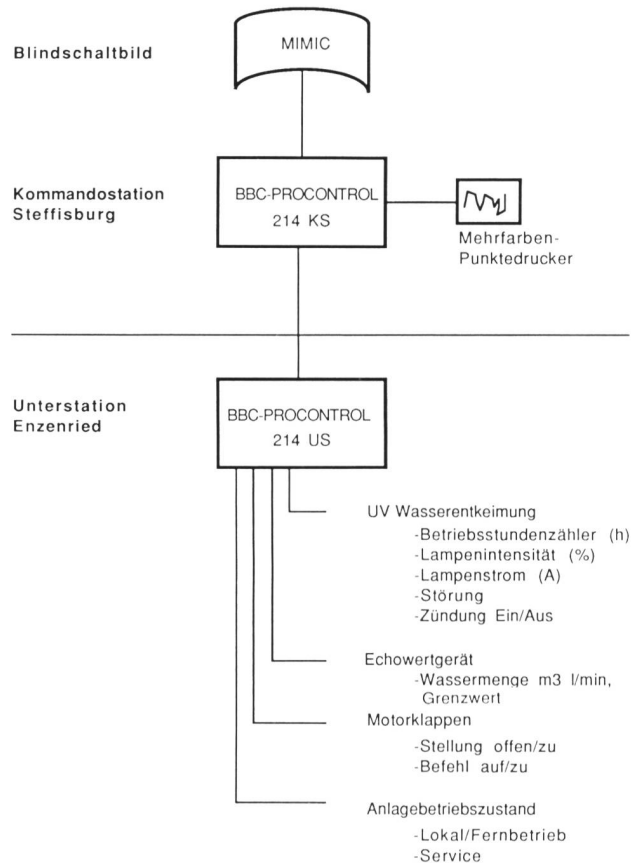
Blindschaltbild

MIMIC

Kommandostation Steffisburg

BBC-PROCONTROL 214 KS

Mehrfarben-Punktedrucker

Unterstation Enzenried

BBC-PROCONTROL 214 US

UV Wasserentkeimung
-Betriebsstundenzähler (h)
-Lampenintensität (%)
-Lampenstrom (A)
-Störung
-Zündung Ein/Aus

Echowertgerät
-Wassermenge m3 l/min, Grenzwert

Motorklappen
-Stellung offen/zu
-Befehl auf/zu

Anlagebetriebszustand
-Lokal/Fernbetrieb
-Service